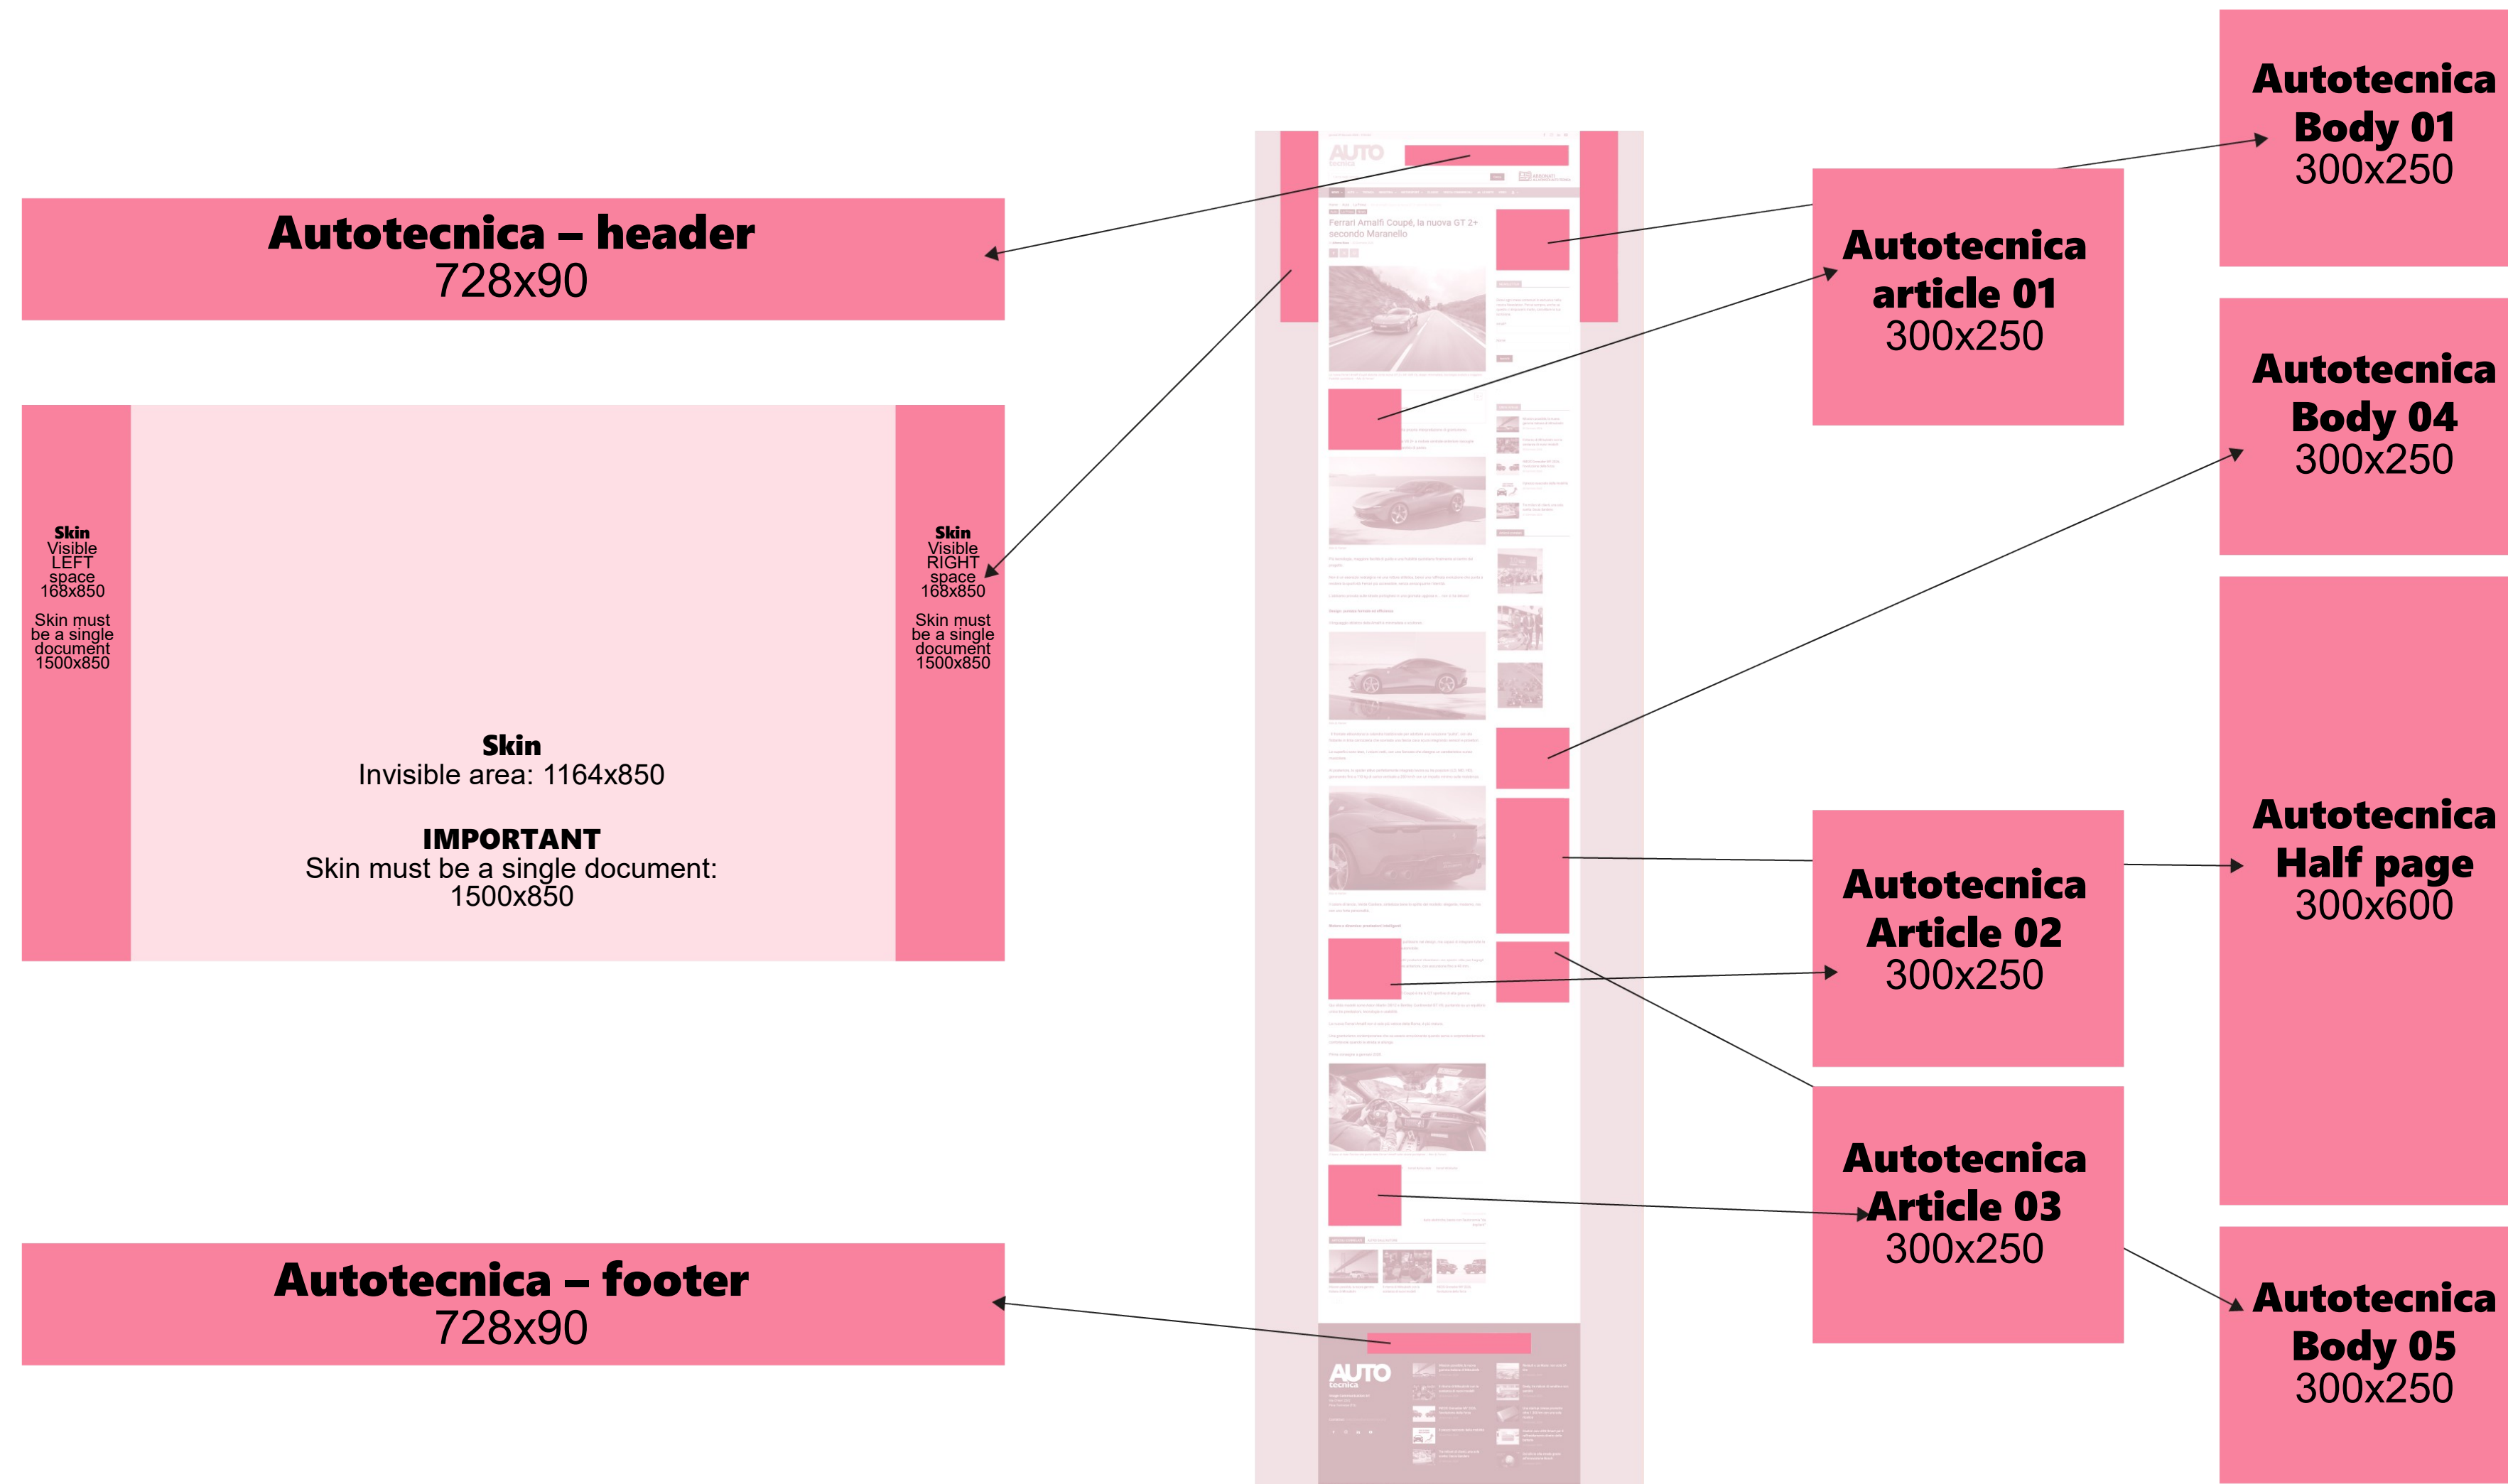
Autotecnica – header
728x90

Skin
Visible
LEFT
space
168x850

Skin must be a single document 1500x850

Skin
Invisible area: 1164x850

IMPORTANT
Skin must be a single document:
1500x850

Skin
Visible
RIGHT
space
168x850

Skin must be a single document 1500x850

Autotecnica – footer
728x90

AUTO

Ferrari Amalfi Coupé, la nuova GT 2+ secondo Maranello

AUTO tecnica

Autotecnica
Body 01
300x250

Autotecnica
article 01
300x250

Autotecnica
Body 04
300x250

Autotecnica
Half page
300x600

Autotecnica
Article 02
300x250

Autotecnica
Article 03
300x250

Autotecnica
Body 05
300x250